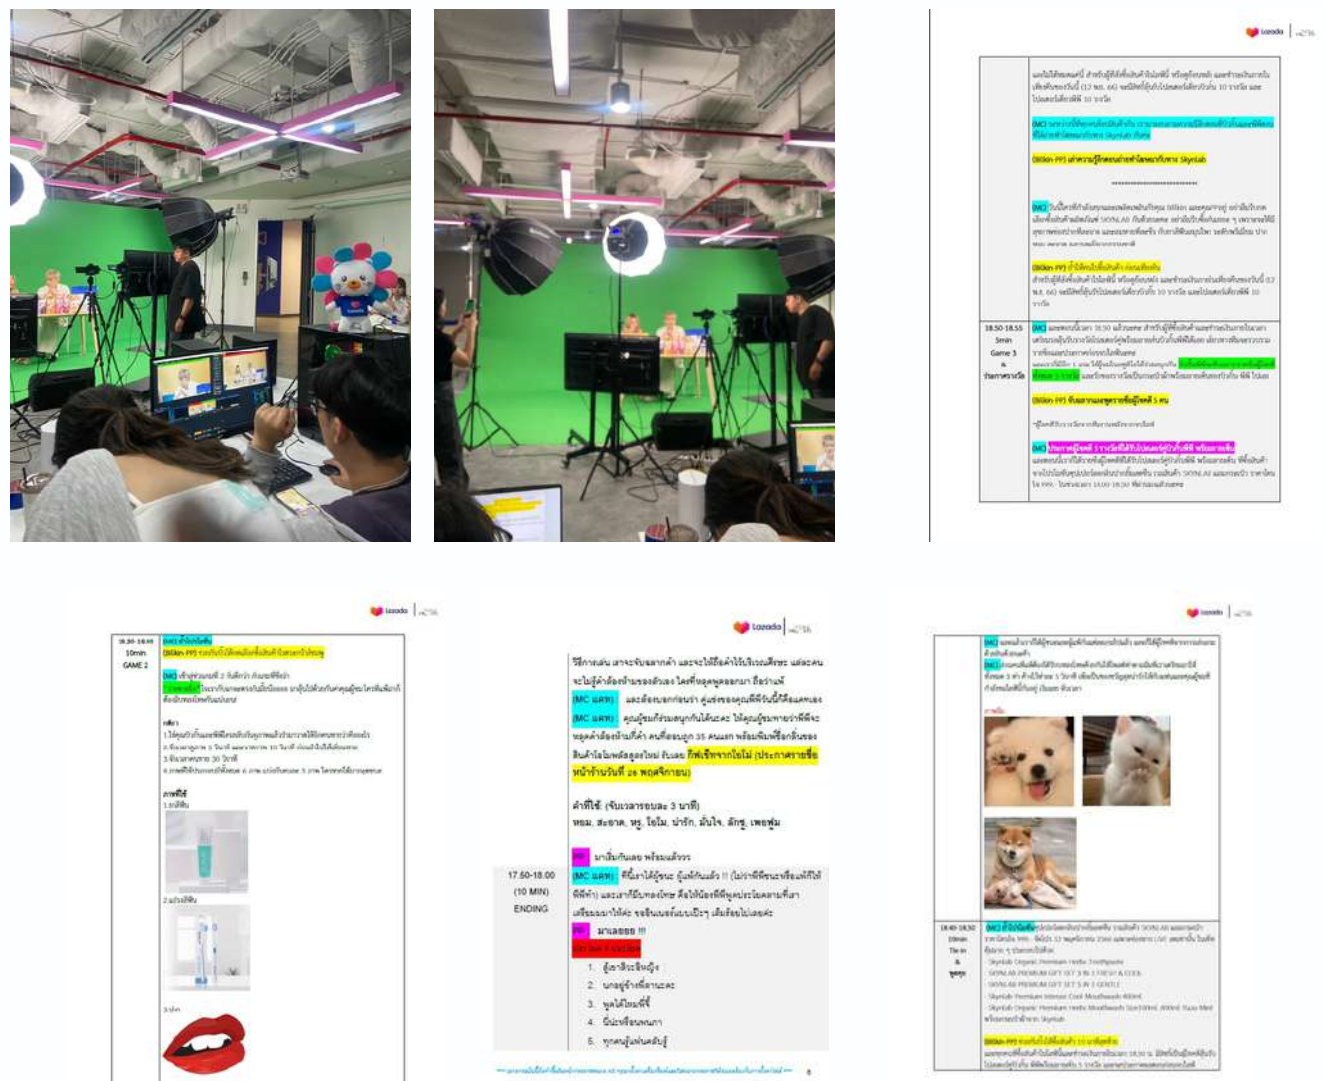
Lazada

(MC) 

(Blkin PP) Skynlab

18.50-18.55
5min
Game 3

Lazada

18.30-18.40
10min
GAME 2

Lazada

ที่ปิดท้ายเกม เราจะจับฉลากดำ และจะได้ชื่อคำใบ้ใบเเรกศัพท์ และคนจะไม่รู้คำต้องห้ามของตัวเอง ใครพี่พูดพูดออกมา ถือว่าแพ้
(MC แคท) และต้องบอกก่อนว่า คู่แข่งของคุณพี่วันนี้คือแคนเอง
(MC แคท) คุณผู้ชมที่ร่วมสนุกกันได้นะคะ ให้คุณผู้ชมทายว่าพี่จะหลุดคำต้องห้ามคำ คนที่ตอบถูก 35 คนแรก พร้อมพิมพ์ชื่อเฉลยของสินค้าไอโมพลัสสูงใหม่ รับเลย กิฟเซ็ทจากไอโม่ (ประกาศรายชื่อหน้าร้านวันที่ 26 พฤศจิกายน)

คำที่ใช้: (จับเวลารอบละ 3 นาที)
หอม, สะอาด, หรู, ไอโม, น่ารัก, มั่นใจ, ลักชู, เพอฟูม

PP มาเริ่มกันเลย พร้อมแล้ววว

17.50-18.00
(10 MIN)
ENDING

(MC แคท) ที่นี่เราได้ผู้ชนะ ยุ้นพักกันแล้ว !! (ไม่ว่าพี่ชนะหรือแพ้ก็ไป พี่พี่ทำ) และเราก็มีบทลงโทษ คือให้น้องพี่พี่คุณประโยคตามที่เรา เตรียมมาให้ค่ะ ขอยินเบอร์ที่แบบเป๊ะๆ เดิมร้อยไปเลยค่ะ
PP มาเลยยย !!!
1. ยุ้นเลิกจะร้องไห้
2. นกอยู่ข้างพี่ดาแผล
3. พูดได้เลยพี่
4. นิ่มอมร้อยมหา
5. ทุกคนยุ้นพ่นคลับยู่

Lazada

18.40-18.50
10min
Tie-in

Skynlab Organic Premium Herbs Toothpaste
SKYNLAB PREMIUM GIFT SET 3 IN 1 FRESH & COOL
SKYNLAB PREMIUM GIFT SET 3 IN 1 GENTLE
Skynlab Premium Intense Cool Mouthwash 400ml
Skynlab Organic Premium Herbs Mouthwash